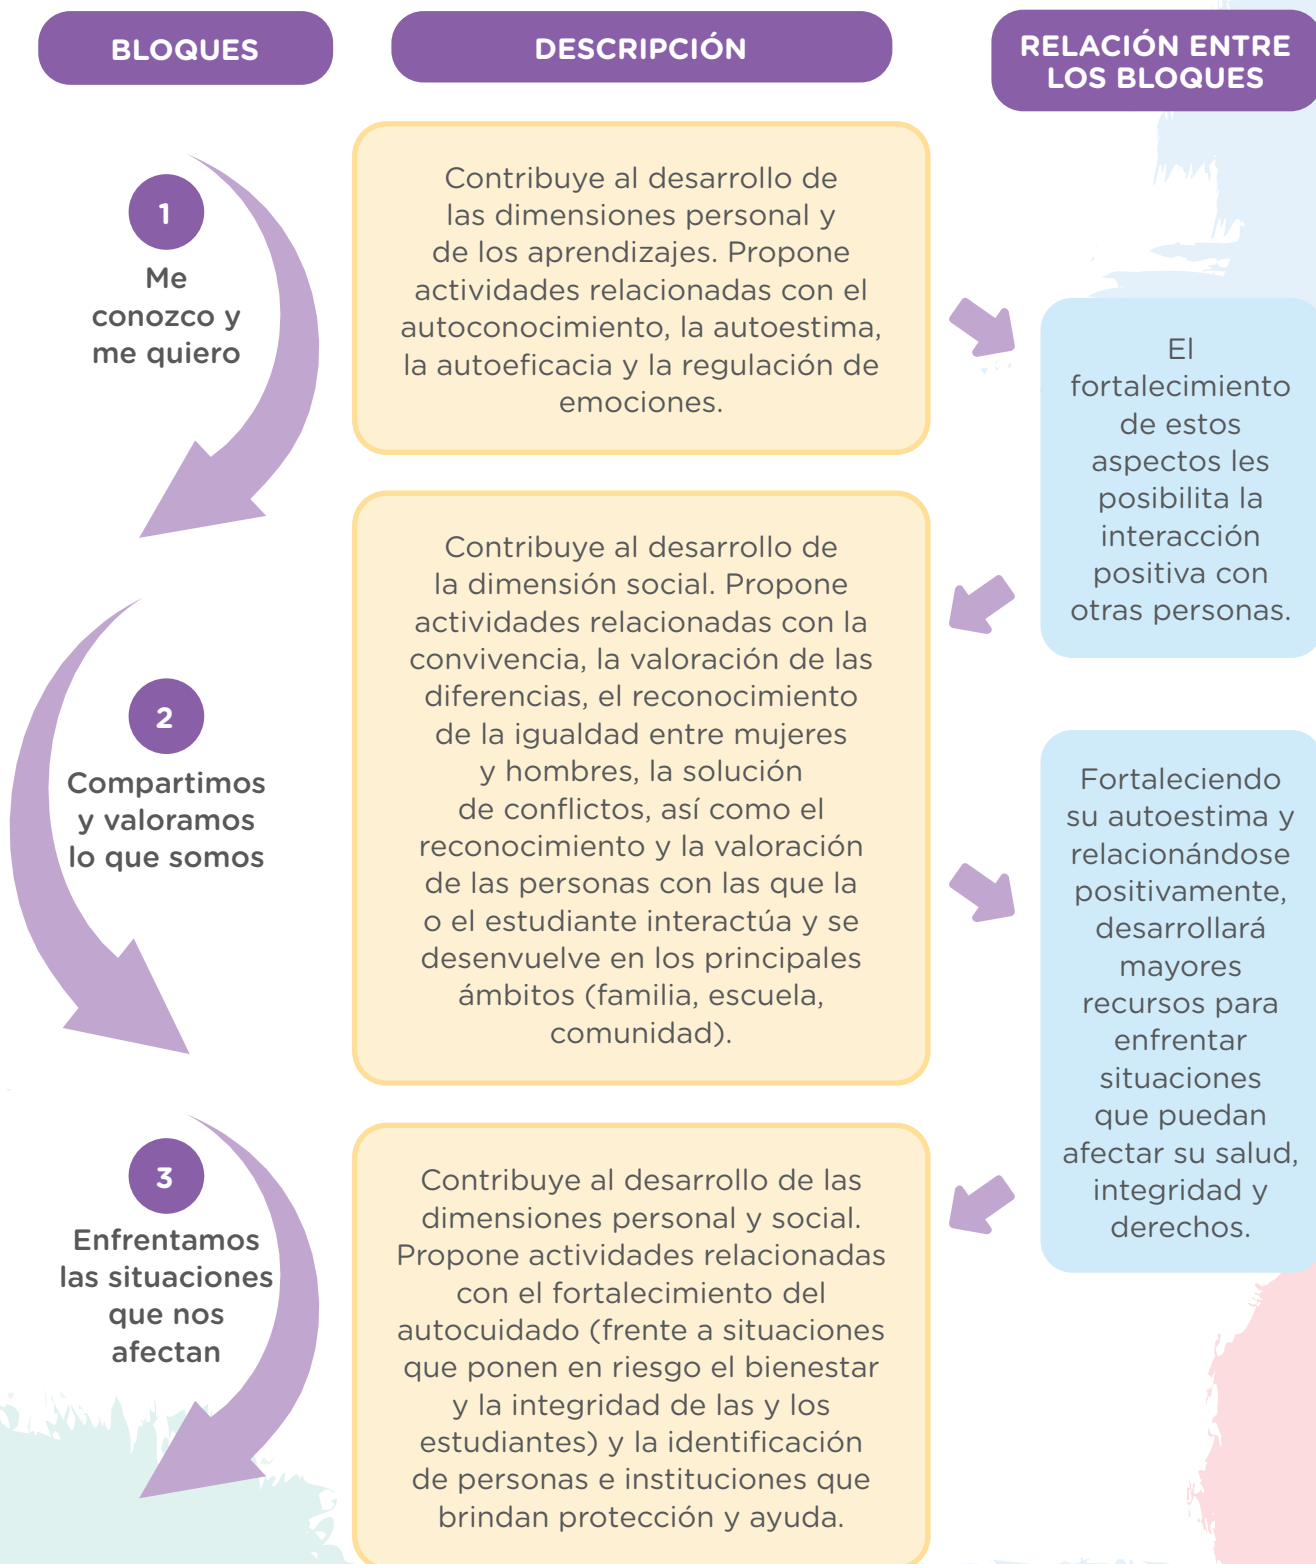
BLOQUES

DESCRIPCIÓN

RELACIÓN ENTRE LOS BLOQUES

1
Me conozco y me quiero

Contribuye al desarrollo de las dimensiones personal y de los aprendizajes. Propone actividades relacionadas con el autoconocimiento, la autoestima, la autoeficacia y la regulación de emociones.

El fortalecimiento de estos aspectos les posibilita la interacción positiva con otras personas.

2
Compartimos y valoramos lo que somos

Contribuye al desarrollo de la dimensión social. Propone actividades relacionadas con la convivencia, la valoración de las diferencias, el reconocimiento de la igualdad entre mujeres y hombres, la solución de conflictos, así como el reconocimiento y la valoración de las personas con las que la o el estudiante interactúa y se desenvuelve en los principales ámbitos (familia, escuela, comunidad).

Fortaleciendo su autoestima y relacionándose positivamente, desarrollará mayores recursos para enfrentar situaciones que puedan afectar su salud, integridad y derechos.

3
Enfrentamos las situaciones que nos afectan

Contribuye al desarrollo de las dimensiones personal y social. Propone actividades relacionadas con el fortalecimiento del autocuidado (frente a situaciones que ponen en riesgo el bienestar y la integridad de las y los estudiantes) y la identificación de personas e instituciones que brindan protección y ayuda.